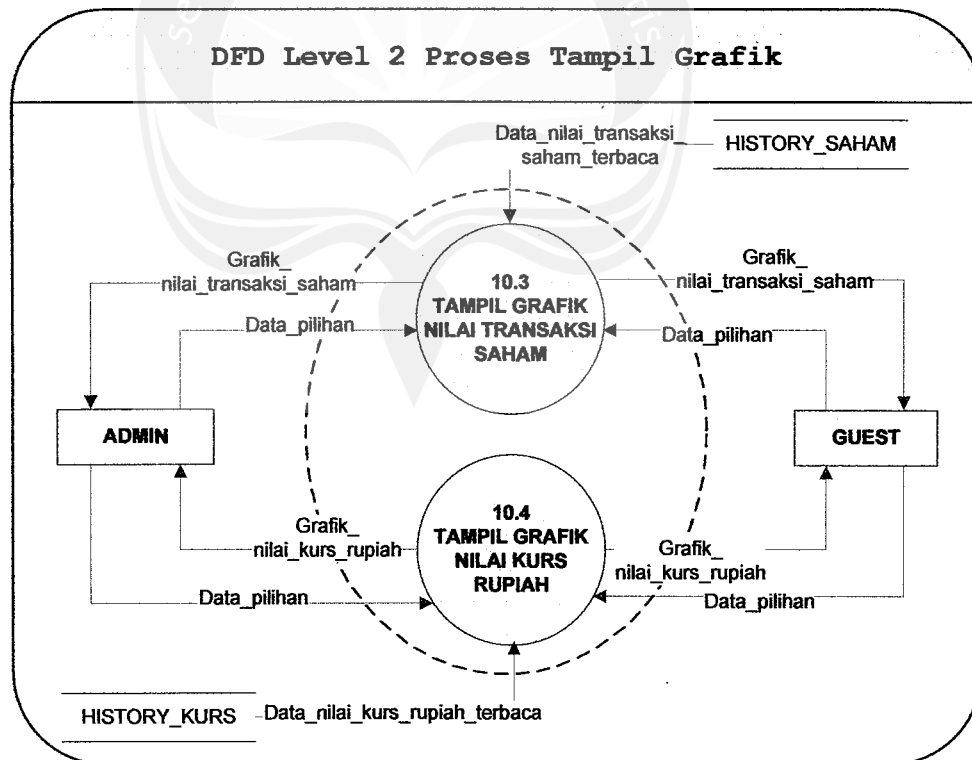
DFD Level 2 Proses Tampil Grafik

Data_nilai_transaksi_saham_terbaca

HISTORY_SAHAM

Grafik_nilai_transaksi_saham

10.3
TAMPIL GRAFIK NILAI TRANSAKSI SAHAM

Grafik_nilai_transaksi_saham

Data_pilihan

Data_pilihan

ADMIN

GUEST

Grafik_nilai_kurs_rupiah

10.4
TAMPIL GRAFIK NILAI KURS RUPIAH

Grafik_nilai_kurs_rupiah

Data_pilihan

Data_pilihan

HISTORY_KURS

Data_nilai_kurs_rupiah_terbaca